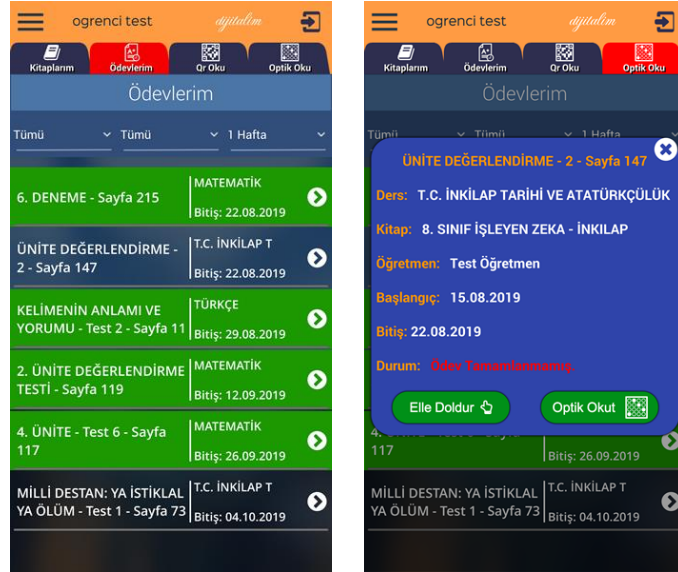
ogrenci test
dijitalim

Kitaplarım
Ödevlerim
Qr Oku
Optik Oku

Ödevlerim

Tümü
Tümü
1 Hafta

6. DENEME - Sayfa 215
MATEMATİK
Bitiş: 22.08.2019

ÜNİTE DEĞERLENDİRME - 2 - Sayfa 147
T.C. İNKİLAP T
Bitiş: 22.08.2019

KELİMENİN ANLAMI VE YORUMU - Test 2 - Sayfa 11
TÜRKÇE
Bitiş: 29.08.2019

2. ÜNİTE DEĞERLENDİRME TESTİ - Sayfa 119
MATEMATİK
Bitiş: 12.09.2019

4. ÜNİTE - Test 6 - Sayfa 117
MATEMATİK
Bitiş: 26.09.2019

MİLLİ DESTAN: YA İSTİKLAL YA ÖLÜM - Test 1 - Sayfa 73
T.C. İNKİLAP T
Bitiş: 04.10.2019

ogrenci test
dijitalim

Kitaplarım
Ödevlerim
Qr Oku
Optik Oku

Ödevlerim

Tümü
Tümü
1 Hafta

ÜNİTE DEĞERLENDİRME - 2 - Sayfa 147

Ders: T.C. İNKİLAP TARİHİ VE ATATÜRKÇÜLÜK

Kitap: 8. SINIF İŞLEYEN ZEKA - İNKİLAP

Öğretmen: Test Öğretmen

Başlangıç: 15.08.2019

Bitiş: 22.08.2019

Durum: Ödev Tamamlanmamış.

Elle Doldur
Optik Okut

4. ÜNİTE - Test 6 - Sayfa 117
Bitiş: 26.09.2019

MİLLİ DESTAN: YA İSTİKLAL YA ÖLÜM - Test 1 - Sayfa 73
T.C. İNKİLAP T
Bitiş: 04.10.2019